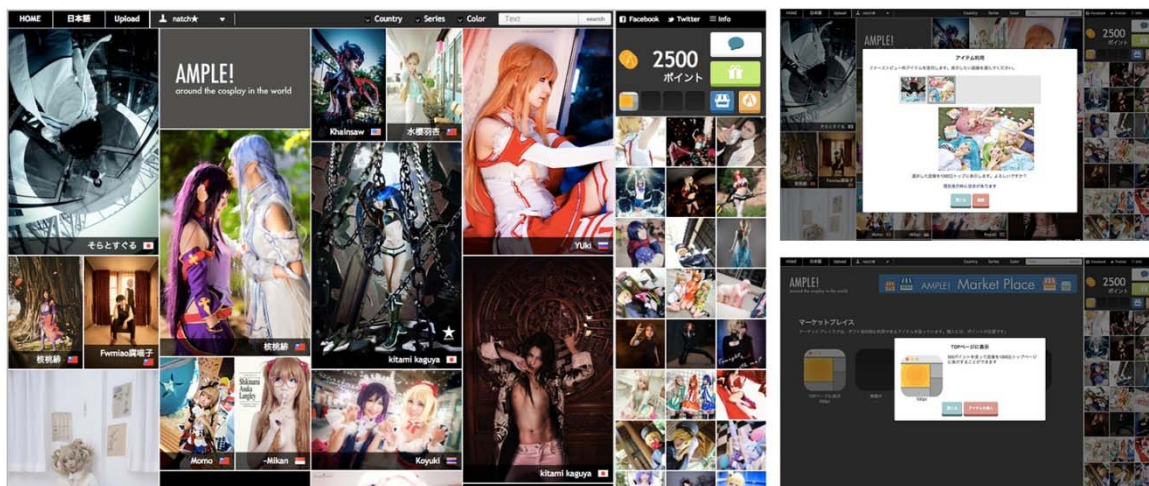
HOME 日本語 Upload natch★ Country Series Color Text search

Facebook Twitter Info

AMPLE!
around the cosplay in the world

2500 ポイント

そらとすぐる
Khainsaw
水瀬羽吉
Yuki
桜桃絣
桜桃絣
Fwmiao腐喵子
kitami kaguya
Momo
Shikinami Asuka Langley
-Mikan
Koyuki
kitami kaguya

AMPLE!
アイテム利用
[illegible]

AMPLE!
around the cosplay in the world
AMPLE! Market Place
マーケットプレイス
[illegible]
TOPページに表示
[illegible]
2500 ポイント